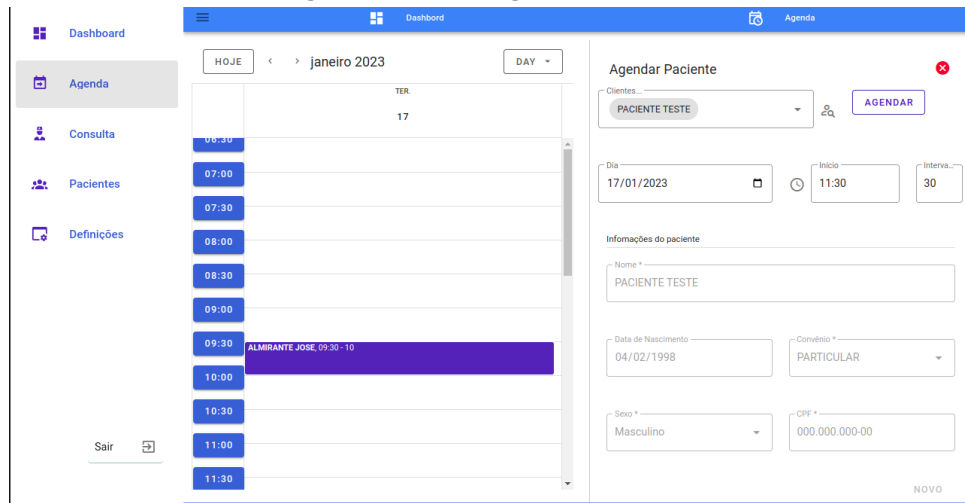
Dashboard
Agenda
Consulta
Pacientes
Definições
Sair

Dashbord
Agenda

HOJE
‹ › janeiro 2023
DAY

TER.
17

06:30
07:00
07:30
08:00
08:30
09:00
09:30
10:00
10:30
11:00
11:30

ALMIRANTE JOSE, 09:30 - 10

Agendar Paciente

Clientes...
PACIENTE TESTE
AGENDAR

Dia
17/01/2023
Início
11:30
Interva...
30

Infomações do paciente

Nome *
PACIENTE TESTE

Data de Nascimento
04/02/1998
Convênio *
PARTICULAR

Sexo *
Masculino
CPF *
000.000.000-00

NOVO